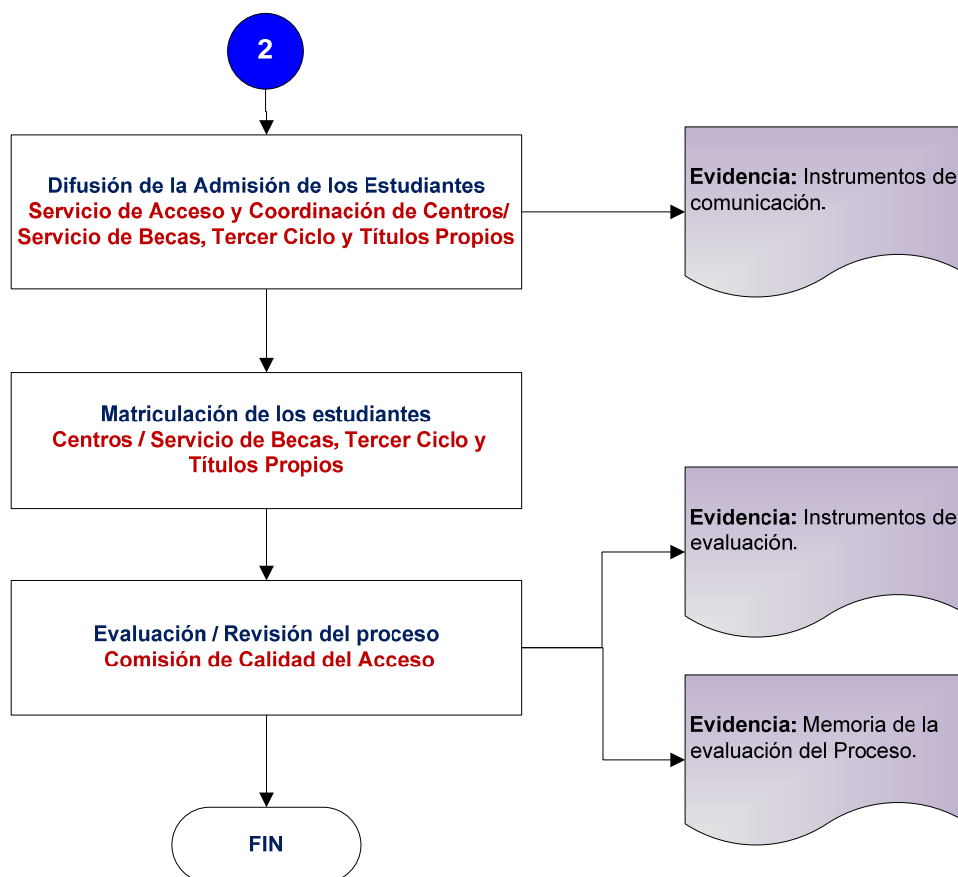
2

Difusión de la Admisión de los Estudiantes
Servicio de Acceso y Coordinación de Centros/ Servicio de Becas, Tercer Ciclo y Títulos Propios

Evidencia: Instrumentos de comunicación.

Matriculación de los estudiantes
Centros / Servicio de Becas, Tercer Ciclo y Títulos Propios

Evidencia: Instrumentos de evaluación.

Evaluación / Revisión del proceso
Comisión de Calidad del Acceso

Evidencia: Memoria de la evaluación del Proceso.

FIN